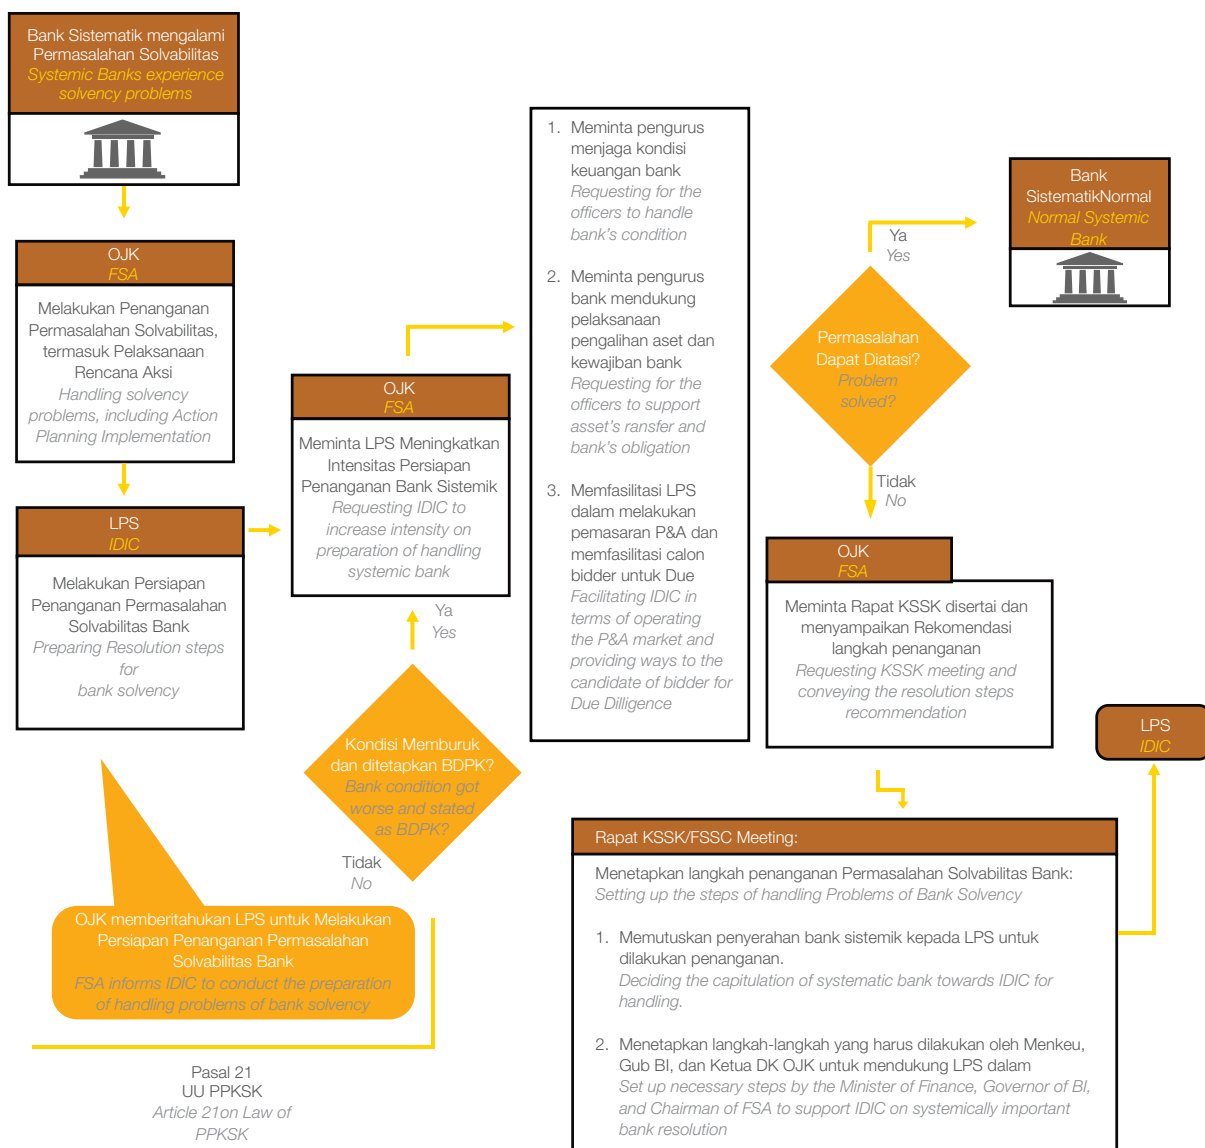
Bank Sistematik mengalami Permasalahan Solvabilitas
Systemic Banks experience solvency problems

OJK
FSA

Melakukan Penanganan Permasalahan Solvabilitas, termasuk Pelaksanaan Rencana Aksi
Handling solvency problems, including Action Planning Implementation

LPS
IDIC

Melakukan Persiapan Penanganan Permasalahan Solvabilitas Bank
Preparing Resolution steps for bank solvency

OJK
FSA

Meminta LPS Meningkatkan Intensitas Persiapan Penanganan Bank Sistemik
Requesting IDIC to increase intensity on preparation of handling systemic bank

Ya
Yes

Kondisi Memburuk dan ditetapkan BDPK?
Bank condition got worse and stated as BDPK?

Tidak
No

OJK memberitahukan LPS untuk Melakukan Persiapan Penanganan Permasalahan Solvabilitas Bank
FSA informs IDIC to conduct the preparation of handling problems of bank solvency

Pasal 21
UU PPKSK
Article 21on Law of PPKSK

1. Meminta pengurus menjaga kondisi keuangan bank
Requesting for the officers to handle bank's condition

2. Meminta pengurus bank mendukung pelaksanaan pengalihan aset dan kewajiban bank
Requesting for the officers to support asset's ransfer and bank's obligation

3. Memfasilitasi LPS dalam melakukan pemasaran P&A dan memfasilitasi calon bidder untuk Due
Facilitating IDIC in terms of operating the P&A market and providing ways to the candidate of bidder for Due Dilligence

Ya
Yes

Bank SistematikNormal
Normal Systemic Bank

Permasalahan Dapat Diatasi?
Problem solved?

Tidak
No

OJK
FSA

Meminta Rapat KSSK disertai dan menyampaikan Rekomendasi langkah penanganan
Requesting KSSK meeting and conveying the resolution steps recommendation

LPS
IDIC

Rapat KSSK/FSSC Meeting:

Menetapkan langkah penanganan Permasalahan Solvabilitas Bank:
Setting up the steps of handling Problems of Bank Solvency

1. Memutuskan penyerahan bank sistemik kepada LPS untuk dilakukan penanganan.
Deciding the capitulation of systematic bank towards IDIC for handling.

2. Menetapkan langkah-langkah yang harus dilakukan oleh Menkeu, Gub BI, dan Ketua DK OJK untuk mendukung LPS dalam
Set up necessary steps by the Minister of Finance, Governor of BI, and Chairman of FSA to support IDIC on systemically important bank resolution